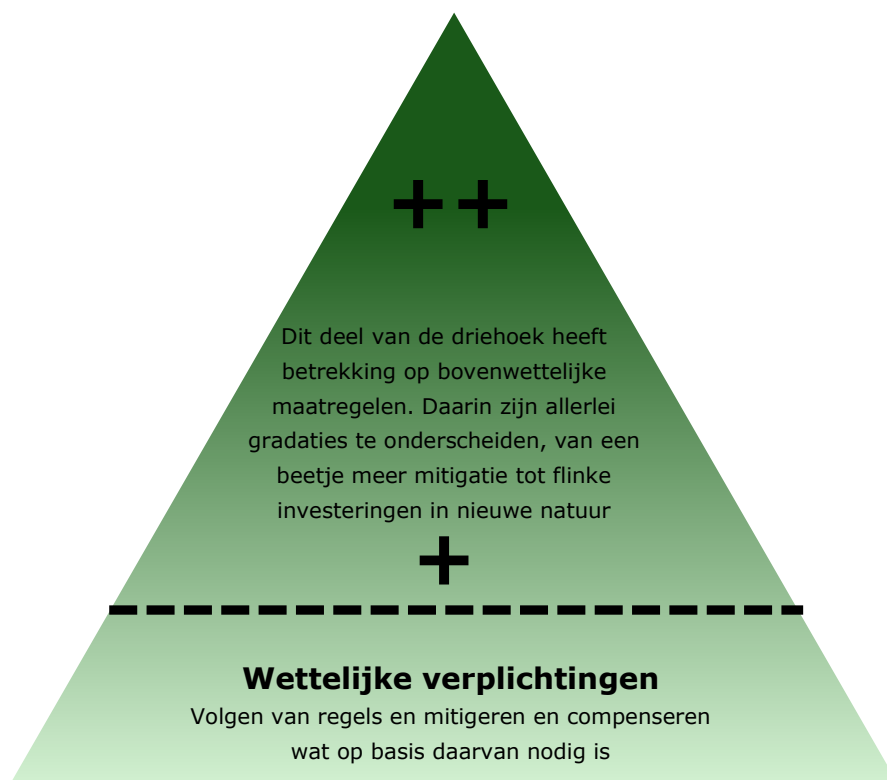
++

Dit deel van de driehoek heeft betrekking op bovenwettelijke maatregelen. Daarin zijn allerlei gradaties te onderscheiden, van een beetje meer mitigatie tot flinke investeringen in nieuwe natuur

+

**Wettelijke verplichtingen**

Volgen van regels en mitigeren en compenseren wat op basis daarvan nodig is